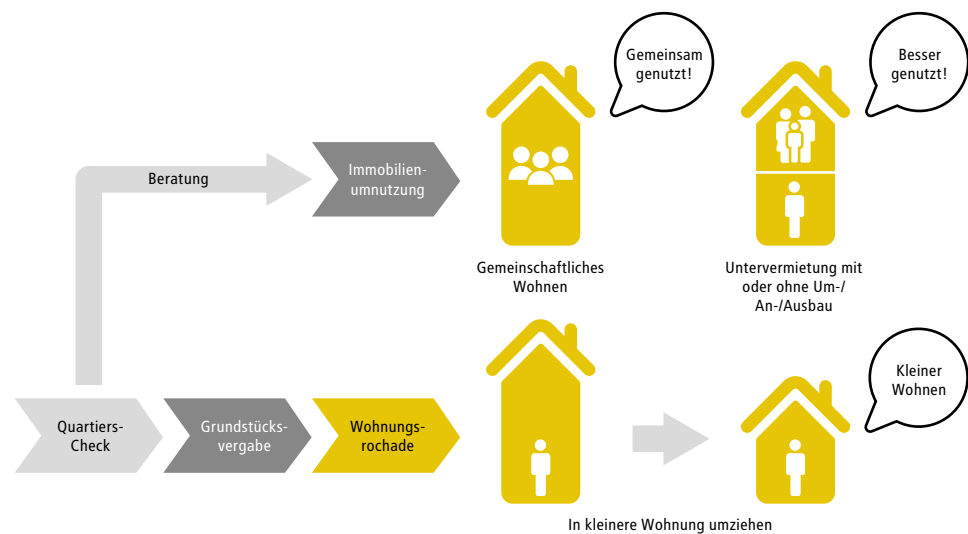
Gemeinsam genutzt!

Besser genutzt!

Beratung

Immobilienumnutzung

Gemeinschaftliches Wohnen

Untervermietung mit oder ohne Um-/ An-/Ausbau

Kleiner Wohnen

Quartiers-Check

Grundstücksvergabe

Wohnungsrochade

In kleinere Wohnung umziehen